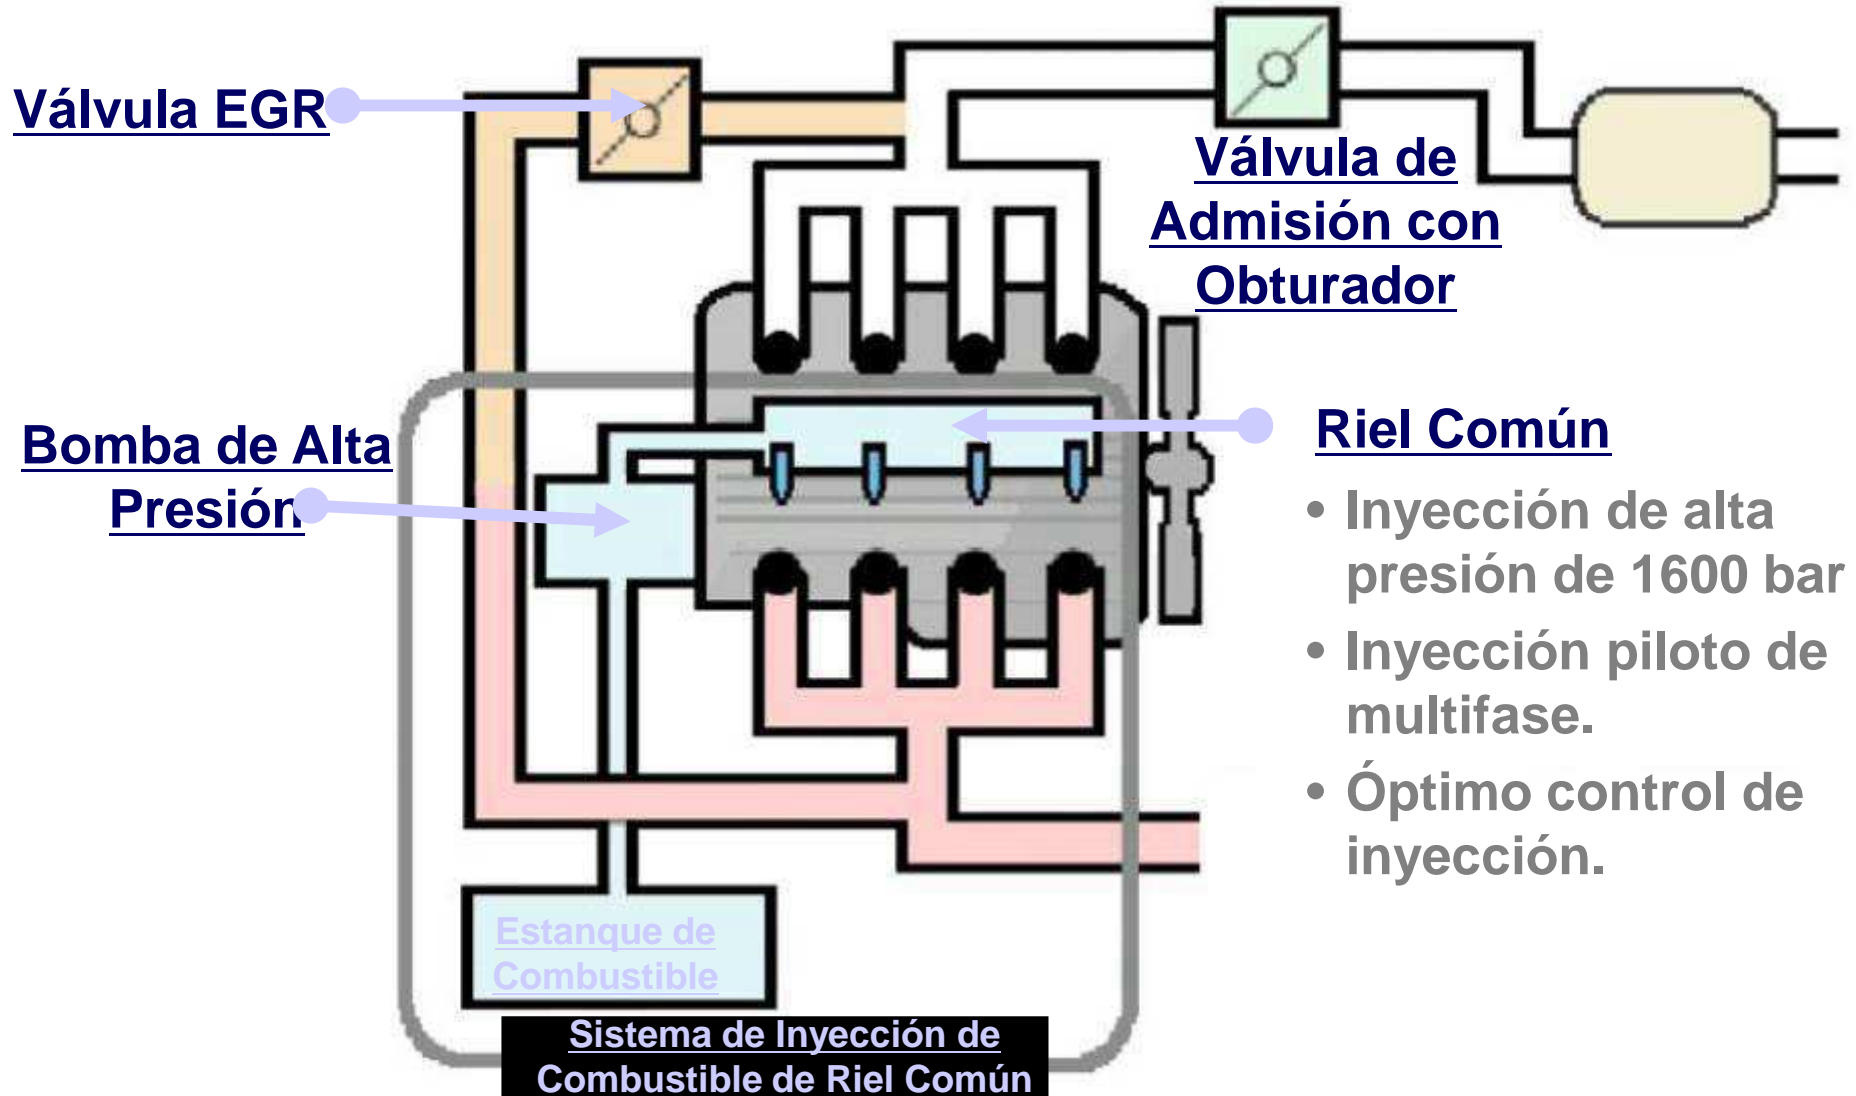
Válvula EGR

Válvula de Admisión con Obturador

Bomba de Alta Presión

Riel Común

• Inyección de alta presión de 1600 bar
• Inyección piloto de multifase.
• Óptimo control de inyección.

Estanque de Combustible

Sistema de Inyección de Combustible de Riel Común